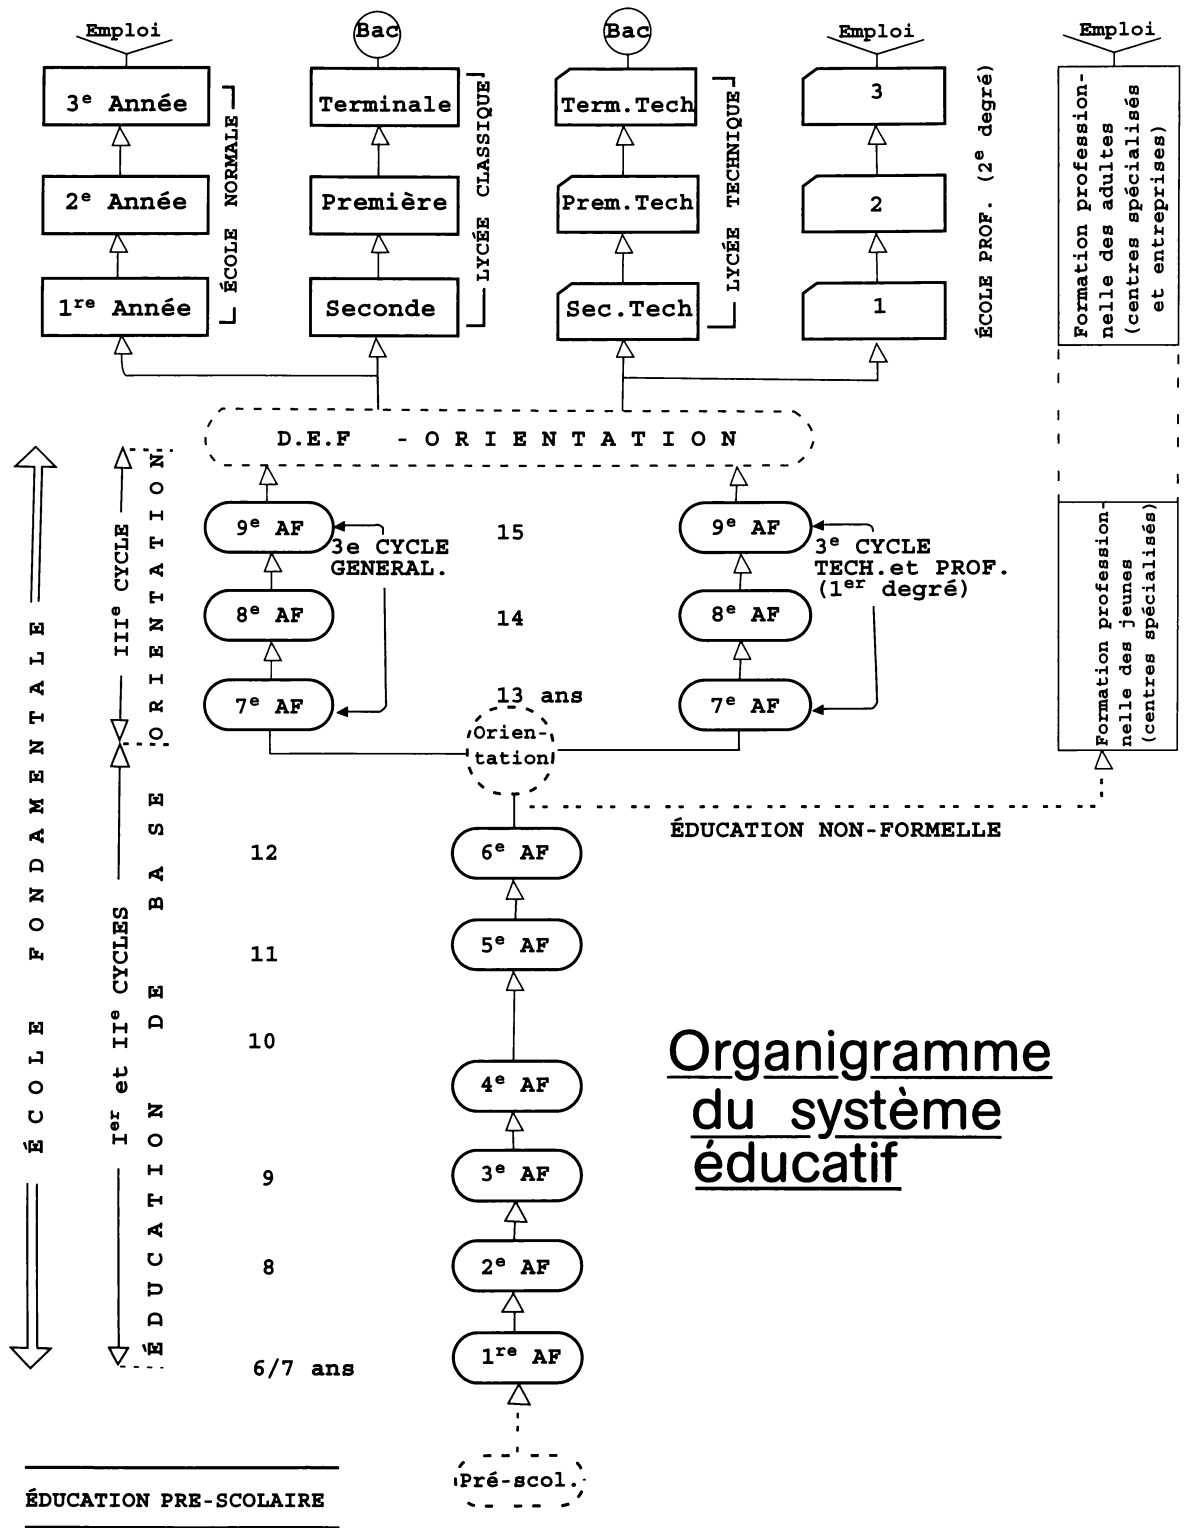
Emploi

3$^e$ Année

2$^e$ Année

1$^{re}$ Année

ÉCOLE NORMALE

Bac

Terminale

Première

Seconde

LYCÉE CLASSIQUE

Bac

Term.Tech

Prem.Tech

Sec.Tech

LYCÉE TECHNIQUE

Emploi

3

2

1

ÉCOLE PROF. (2$^e$ degré)

Emploi

Formation professionnelle des adultes (centres spécialisés et entreprises)

D.E.F - ORIENTATION

9$^e$ AF

8$^e$ AF

7$^e$ AF

3e CYCLE GENERAL.

15

14

13 ans

9$^e$ AF

8$^e$ AF

7$^e$ AF

3$^e$ CYCLE TECH.et PROF. (1$^{er}$ degré)

Formation professionnelle des jeunes (centres spécialisés)

Orientation

ÉDUCATION NON-FORMELLE

ÉCOLE FONDAMENTALE

III$^e$ CYCLE

ORIENTATION

I$^{er}$ et II$^e$ CYCLES

ÉDUCATION DE BASE

12

11

10

9

8

6/7 ans

6$^e$ AF

5$^e$ AF

4$^e$ AF

3$^e$ AF

2$^e$ AF

1$^{re}$ AF

Pré-scol.

Organigramme du système éducatif

ÉDUCATION PRE-SCOLAIRE